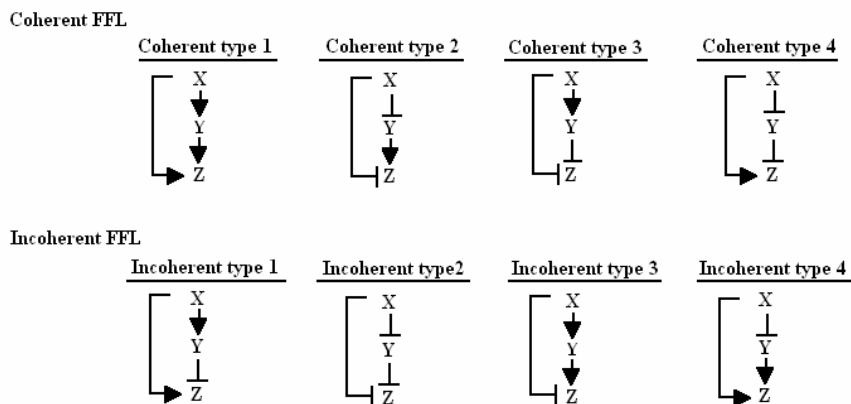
Coherent FFL

Coherent type 1

X
Y
Z

Coherent type 2

X
Y
Z

Coherent type 3

X
Y
Z

Coherent type 4

X
Y
Z

Incoherent FFL

Incoherent type 1

X
Y
Z

Incoherent type2

X
Y
Z

Incoherent type 3

X
Y
Z

Incoherent type 4

X
Y
Z